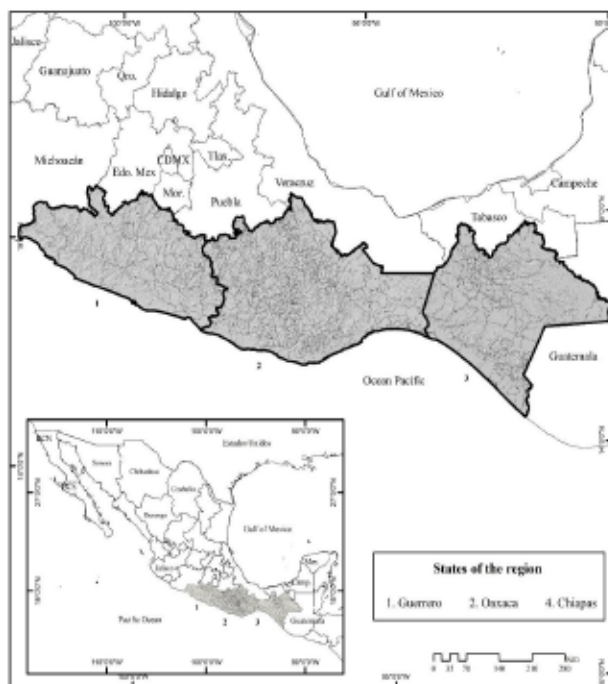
Jalisco
Guanajuato
Qro.
Hidalgo
Gulf of Mexico
Michoacán
Edo. Mex
CDMX
Tlax.
Mor.
Puebla
Veracruz
Campeche
Tabasco
1
2
3
Guatemala
Ocean Pacific

Estados Unidos
Sonora
Chihuahua
Coahuila
Durango
Gulf of Mexico
Pacific Ocean
2
3
Guatemala

States of the region
1. Guerrero
2. Oaxaca
4. Chiapas

0 35 70 140 210 280